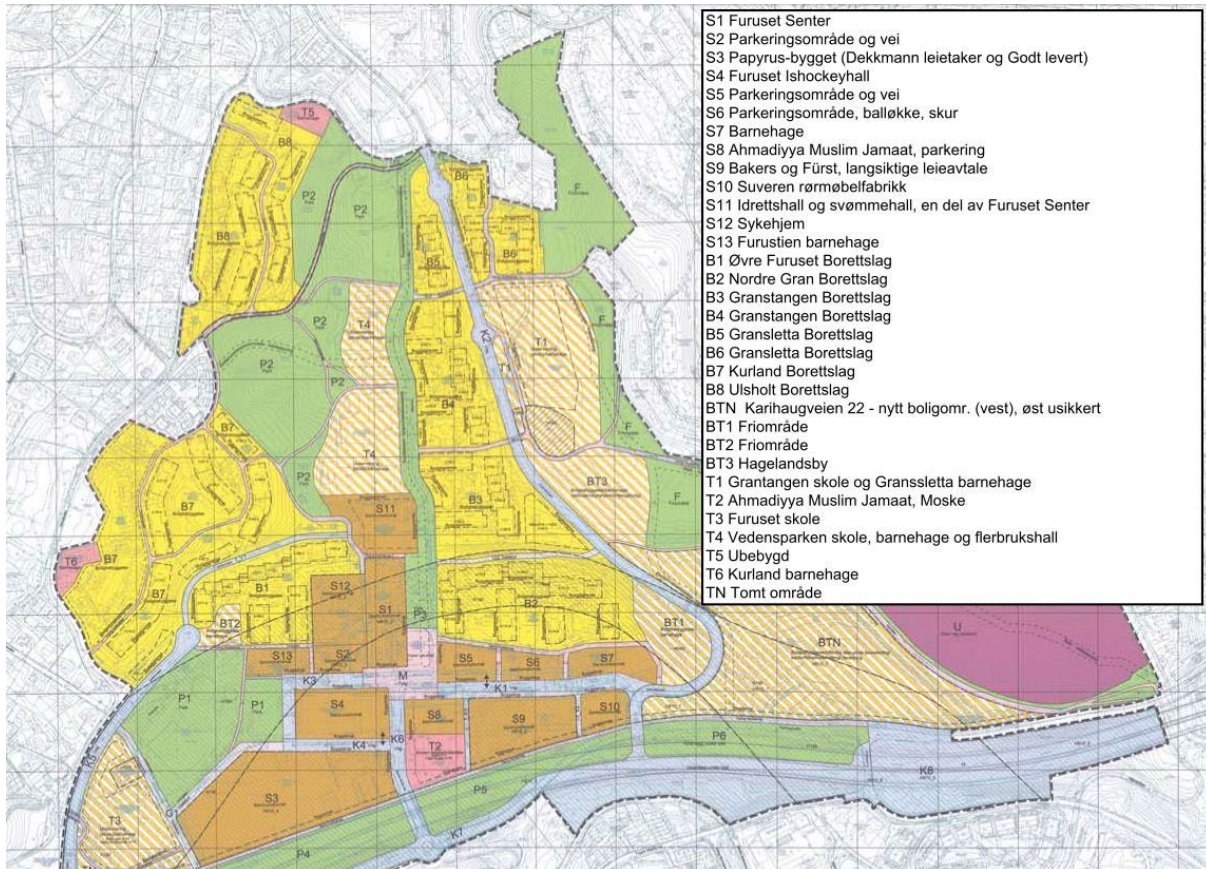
S1 Furuset Senter
S2 Parkeringsområde og vei
S3 Papyrus-bygget (Dekkmann leietaker og Godt levert)
S4 Furuset Ishockeyhall
S5 Parkeringsområde og vei
S6 Parkeringsområde, balløkke, skur
S7 Barnehage
S8 Ahmadiyya Muslim Jamaat, parkering
S9 Bakers og Fürst, langsiktige leieavtale
S10 Suveren rørmøbelfabrikk
S11 Idrettshall og svømmehall, en del av Furuset Senter
S12 Sykehjem
S13 Furustien barnehage
B1 Øvre Furuset Borettslag
B2 Nordre Gran Borettslag
B3 Granstangen Borettslag
B4 Granstangen Borettslag
B5 Gransletta Borettslag
B6 Gransletta Borettslag
B7 Kurland Borettslag
B8 Ulsholt Borettslag
BTN Karihaugveien 22 - nytt boligomr. (vest), øst usikkert
BT1 Friområde
BT2 Friområde
BT3 Hagelandsby
T1 Grantangen skole og Gransletta barnehage
T2 Ahmadiyya Muslim Jamaat, Moske
T3 Furuset skole
T4 Vedensparken skole, barnehage og flerbrukshall
T5 Ubebygd
T6 Kurland barnehage
TN Tomt område

T5 B8 P2 P2 B6 F B8 B5 B6 P2 T4 K2 T1 F P2 B4 P2 F B7 T4 BT3 B7 S11 B3 T6 B7 S12 B1 S1 B2 B7 P3 BT2 BT1 BTN U S13 S2 S5 S6 S7 K3 M K1 P1 P1 S4 S8 S9 S10 K6 K4 T2 P6 K8 S3 P5 T3 K7 P4